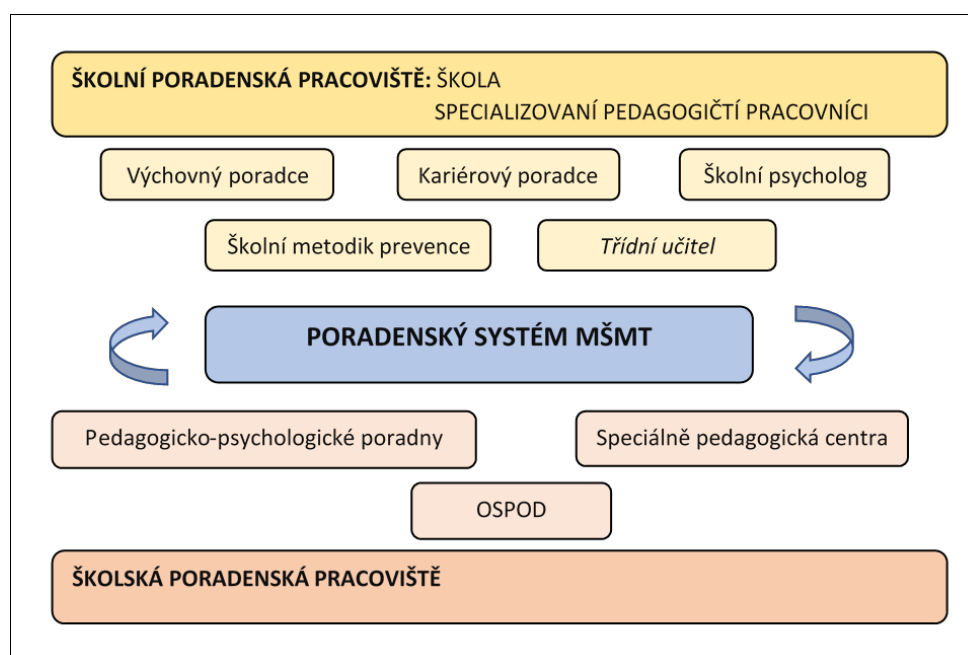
ŠKOLNÍ PORADENSKÁ PRACOVIŠTĚ: ŠKOLA
SPECIALIZOVANÍ PEDAGOGIČTÍ PRACOVNÍCI

Výchovný poradce

Kariérový poradce

Školní psycholog

Školní metodik prevence

Třídní učitel

PORADENSKÝ SYSTÉM MŠMT

Pedagogicko-psychologické poradny

Speciálně pedagogická centra

OSPOD

ŠKOLSKÁ PORADENSKÁ PRACOVIŠTĚ